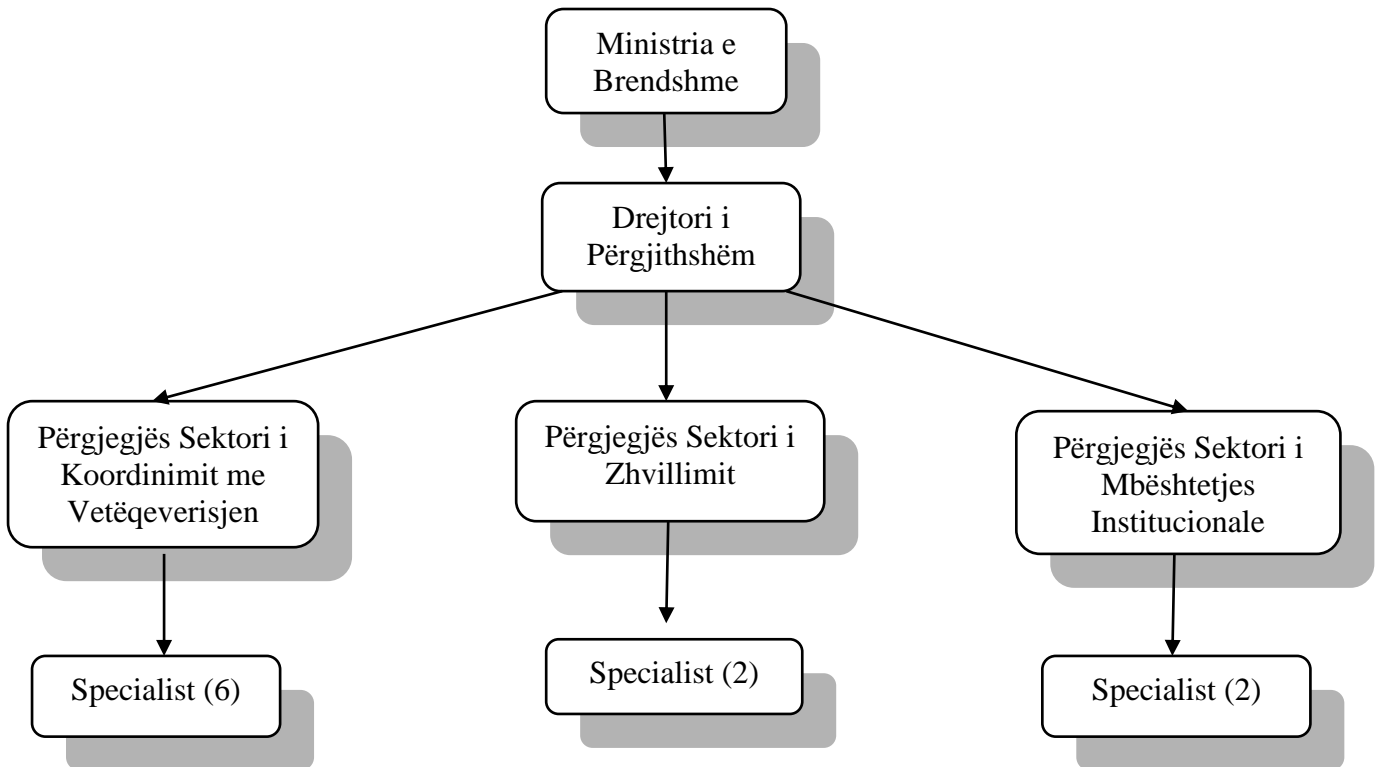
Ministria e Brendshme

Drejtori i Përgjithshëm

Përgjegjës Sektori i Koordinimit me Vetëqeverisjen

Përgjegjës Sektori i Zhvillimit

Përgjegjës Sektori i Mbështetjes Institucionale

Specialist (6)

Specialist (2)

Specialist (2)